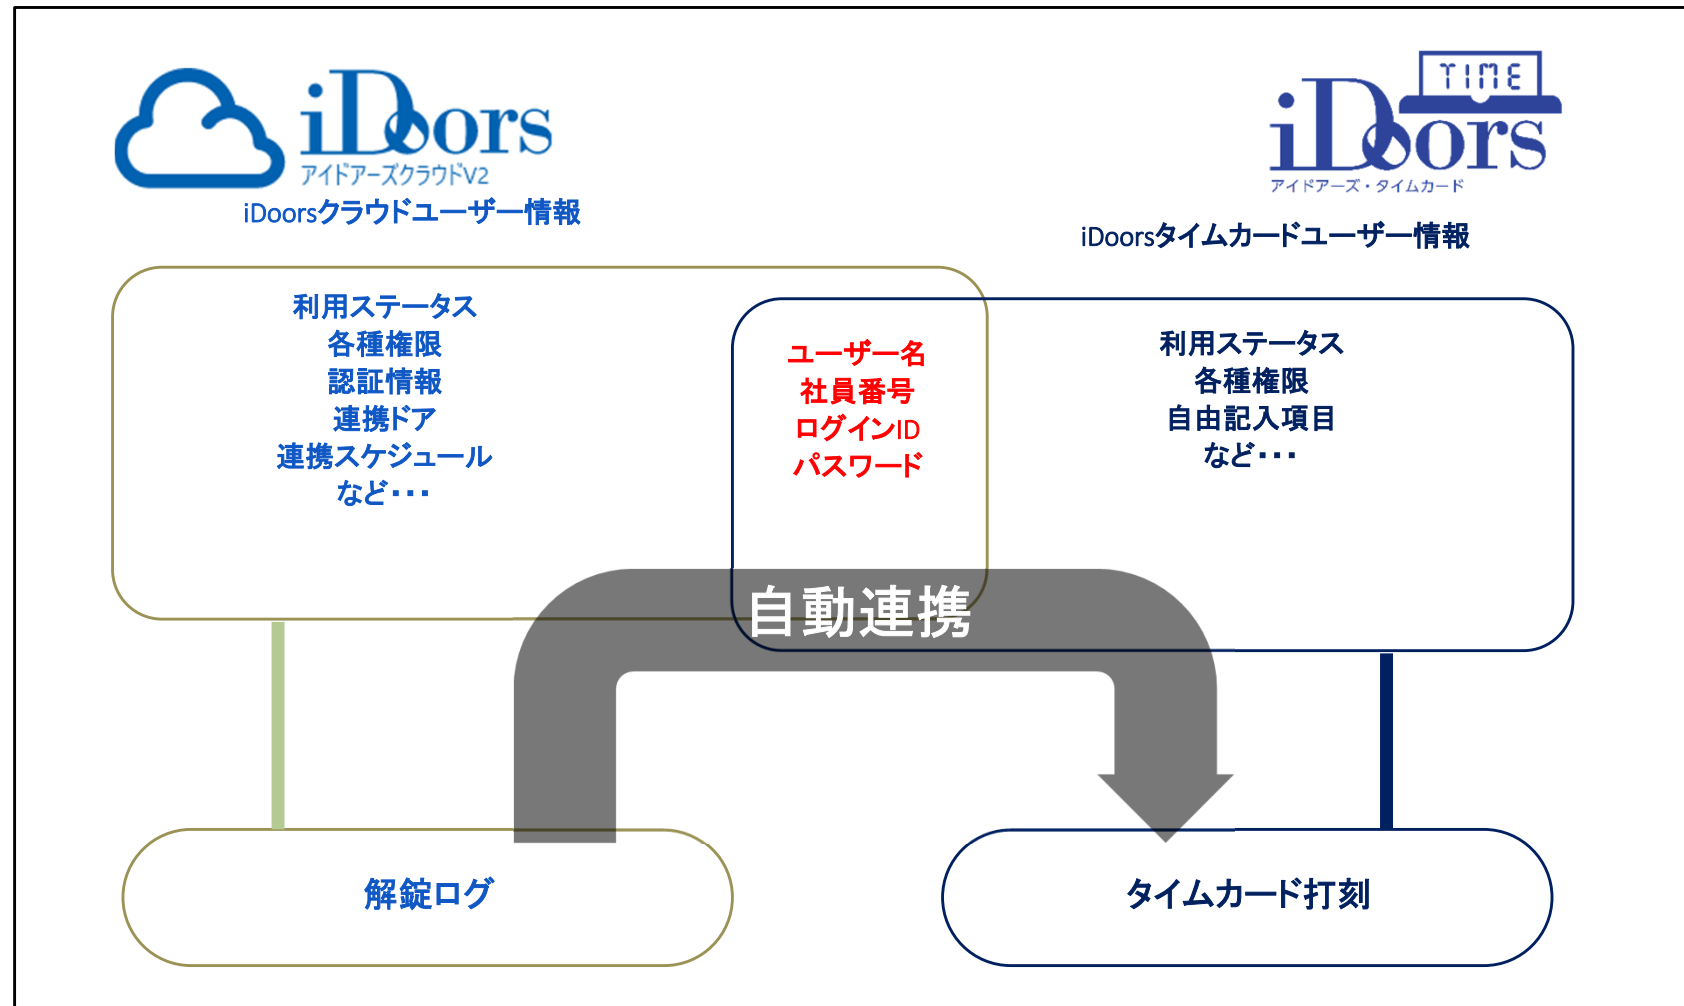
iDoors
アイドアーズクラウドV2
iDoorsクラウドユーザー情報

TIME
iDoors
アイドアーズ・タイムカード
iDoorsタイムカードユーザー情報

利用ステータス
各種権限
認証情報
連携ドア
連携スケジュール
など・・・

ユーザー名
社員番号
ログインID
パスワード

利用ステータス
各種権限
自由記入項目
など・・・

自動連携

解錠ログ

タイムカード打刻